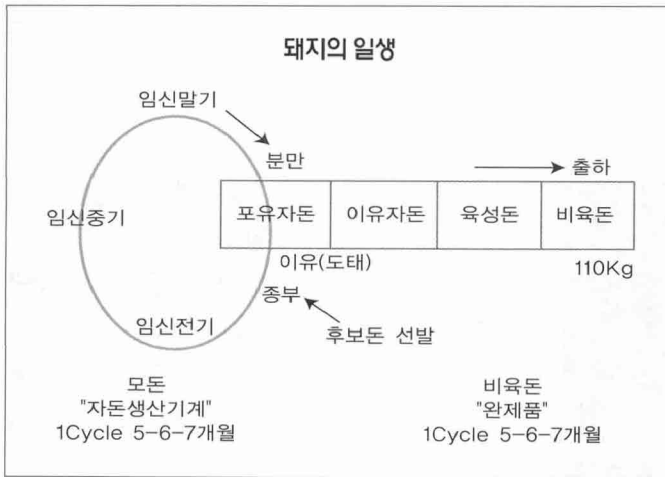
돼지의 일생

임신말기

분만

출하

임신중기

| 포유자돈 | 이유자돈 | 육성돈 | 비육돈 |
|---|---|---|---|

이유(도태)

110Kg

종부

임신전기

후보돈 선발

모돈
"자돈생산기계"
1Cycle 5-6-7개월

비육돈
"완제품"
1Cycle 5-6-7개월